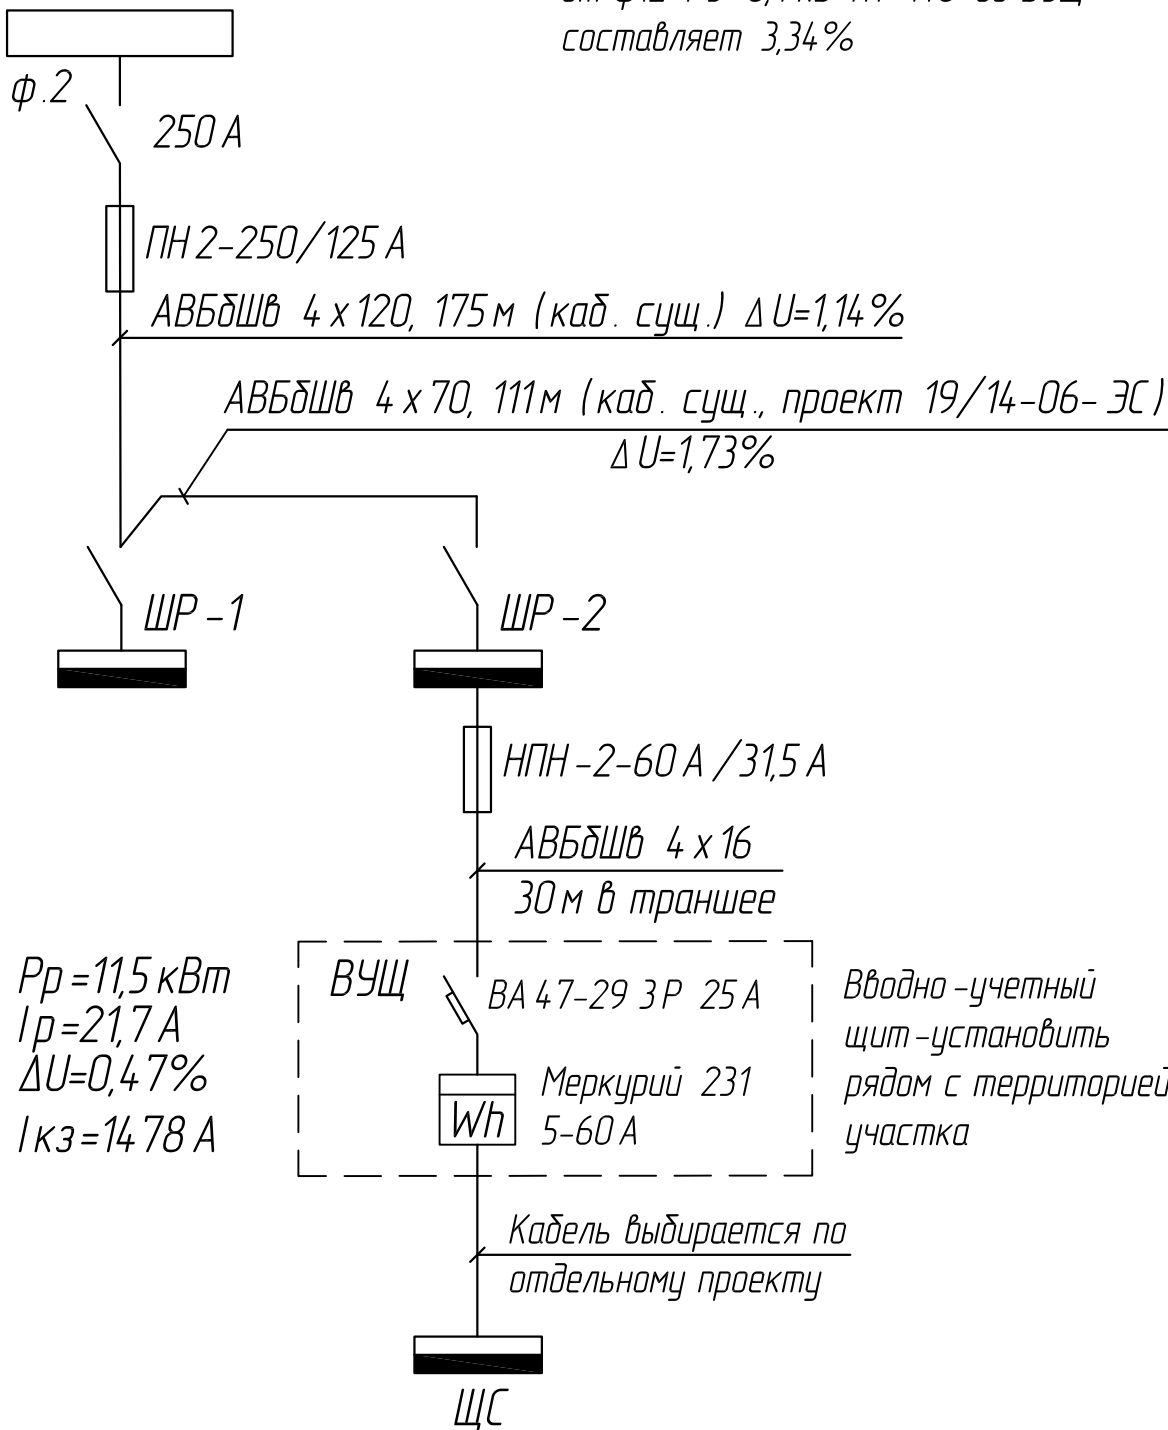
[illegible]
составляет 3,34%

ф.2

250 А

ПН 2-250/125 А

АВБбШв 4 х 120, 175 м (каб. сущ.) $\Delta U$=1,14%

АВБбШв 4 х 70, 111 м (каб. сущ., проект 19/14-06-ЭС)
$\Delta U$=1,73%

ШР-1

ШР-2

НПН-2-60 А/31,5 А

АВБбШв 4 х 16
30 м в траншее

Рр=11,5 кВт
Iр=21,7 А
$\Delta U$=0,47%
Iкз=1478 А

ВУЩ

ВА 47-29 3Р 25 А

Wh

Меркурий 231
5-60 А

Вводно-учетный щит-установить рядом с территорией участка

Кабель выбирается по отдельному проекту

ЩС